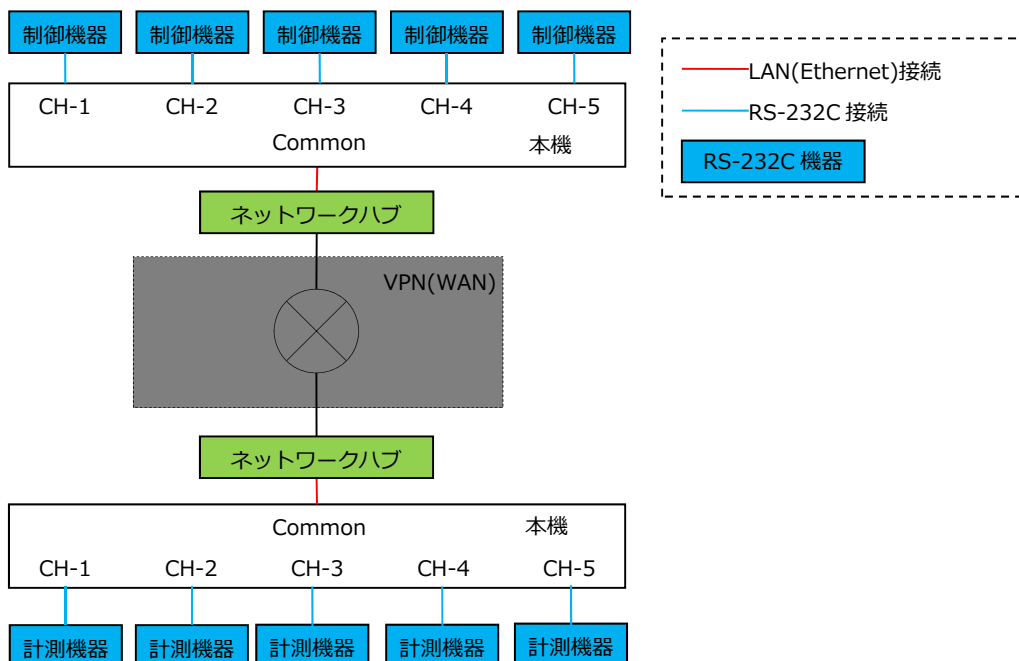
制御機器 制御機器 制御機器 制御機器 制御機器

LAN(Ethernet)接続

RS-232C 接続

RS-232C 機器

CH-1 CH-2 CH-3 CH-4 CH-5

Common 本機

ネットワークハブ

VPN(WAN)

ネットワークハブ

Common 本機

CH-1 CH-2 CH-3 CH-4 CH-5

計測機器 計測機器 計測機器 計測機器 計測機器